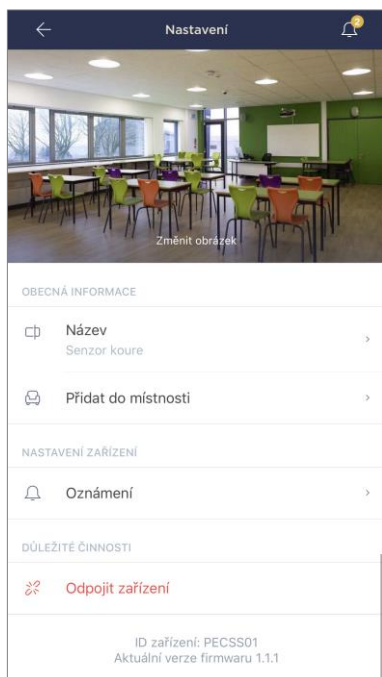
Nastavení

2

Změnit obrázek

OBECNÁ INFORMACE

Název
Senzor koure

Přidat do místnosti

NASTAVENÍ ZAŘÍZENÍ

Oznámení

DŮLEŽITÉ ČINNOSTI

Odpojit zařízení

ID zařízení: PECSS01
Aktuální verze firmwaru 1.1.1